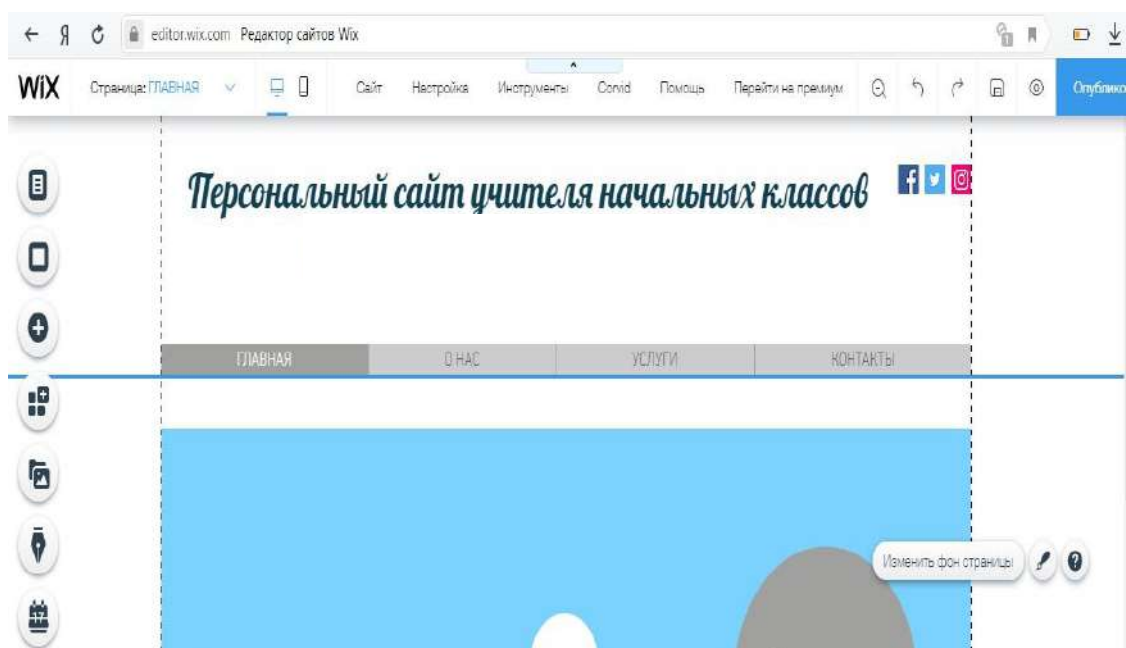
Я editor.wix.com Редактор сайтов Wix

WiX Страница: ГЛАВНАЯ Сайт Настройка Инструменты Corvid Помощь Перейти на премиум Опублико

Персональный сайт учителя начальных классов

ГЛАВНАЯ О НАС УСЛУГИ КОНТАКТЫ

Изменить фон страницы